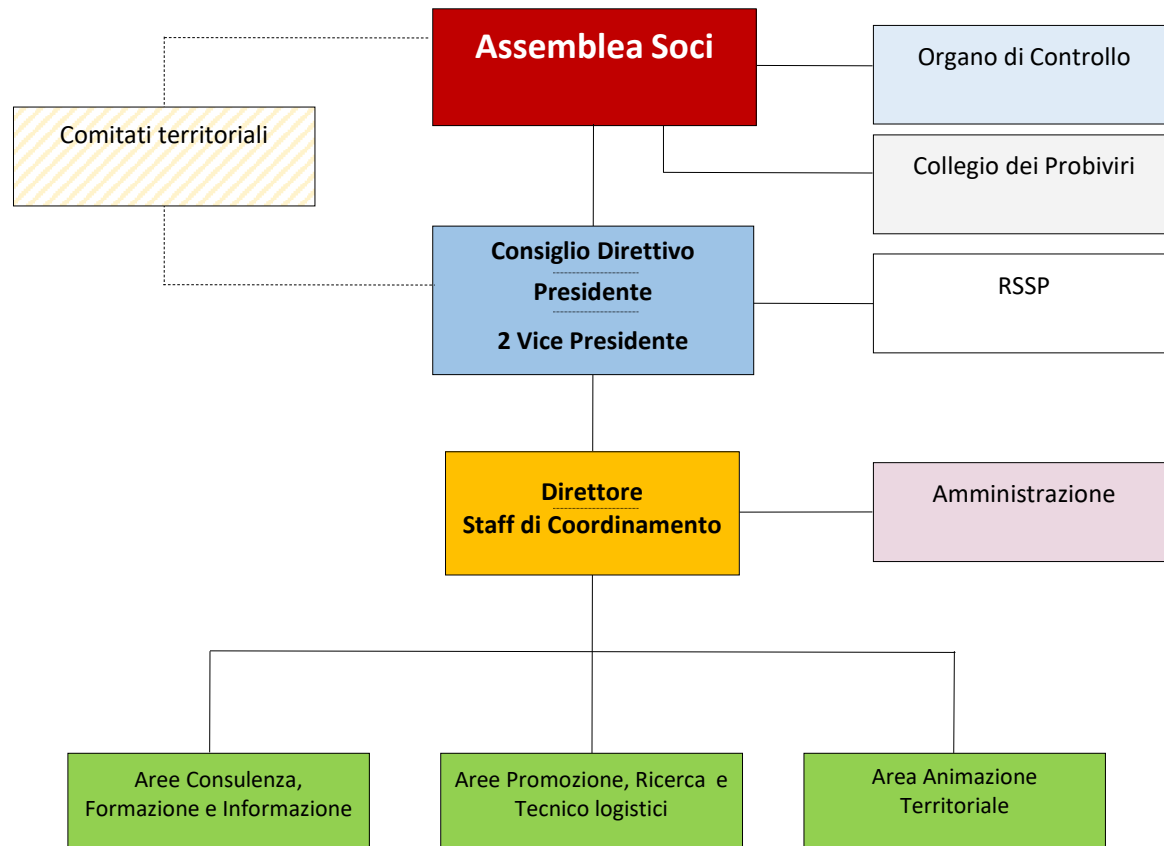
Assemblea Soci

Comitati territoriali

Organo di Controllo

Collegio dei Probiviri

Consiglio Direttivo
Presidente
2 Vice Presidente

RSSP

Direttore
Staff di Coordinamento

Amministrazione

Aree Consulenza, Formazione e Informazione

Aree Promozione, Ricerca e Tecnico logistici

Area Animazione Territoriale